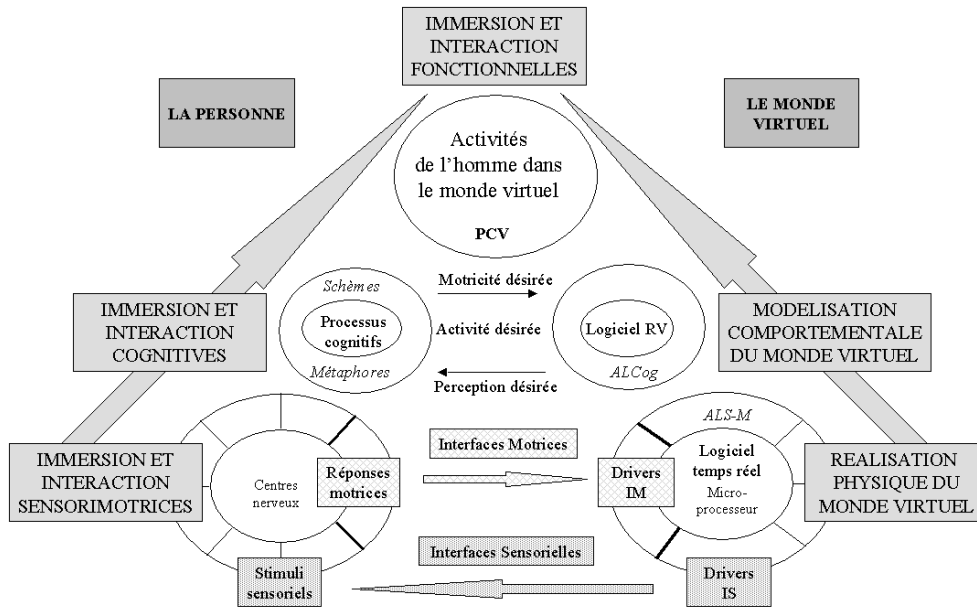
IMMERSION ET INTERACTION FONCTIONNELLES

LA PERSONNE

LE MONDE VIRTUEL

Activités de l'homme dans le monde virtuel

PCV

Schèmes

Processus cognitifs

Métaphores

Motricité désirée

Activité désirée

Perception désirée

Logiciel RV

ALCog

IMMERSION ET INTERACTION COGNITIVES

MODELISATION COMPORTEMENTALE DU MONDE VIRTUEL

IMMERSION ET INTERACTION SENSORIMOTRICES

Centres nerveux

Réponses motrices

Interfaces Motrices

ALS-M

Drivers IM

Logiciel temps réel

Micro-processeur

REALISATION PHYSIQUE DU MONDE VIRTUEL

Interfaces Sensorielles

Stimuli sensoriels

Drivers IS